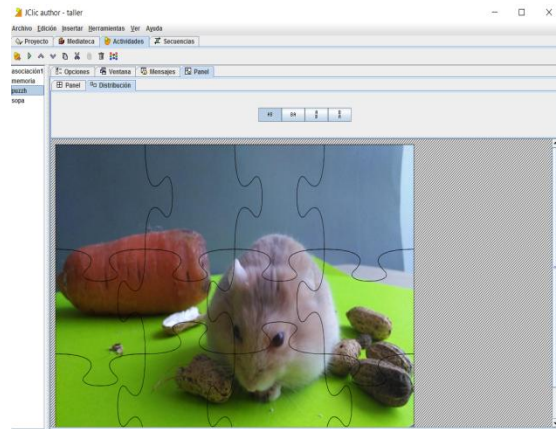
JClic author - taller

Archivo Edición Insertar Herramientas Ver Ayuda

Proyecto Mediateca Actividades Secuencias

asociación1
memoria
puzzle
sopa

Opciones Ventana Mensajes Panel

Panel Distribución

AB BA A/B B/A